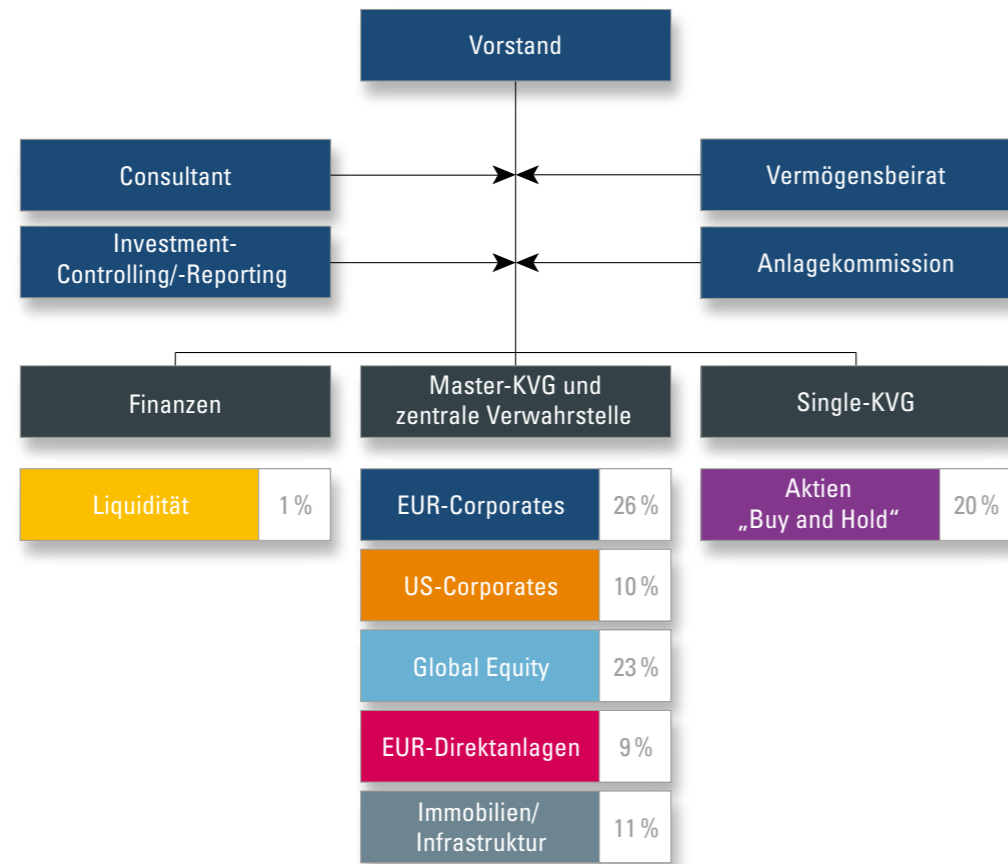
Vorstand

Consultant

Vermögensbeirat

Investment-Controlling/-Reporting

Anlagekommission

Finanzen

Master-KVG und zentrale Verwahrstelle

Single-KVG

| Liquidität | 1 % |
|---|---|

| EUR-Corporates | 26 % |
|---|---|
| US-Corporates | 10 % |
| Global Equity | 23 % |
| EUR-Direktanlagen | 9 % |
| Immobilien/ Infrastruktur | 11 % |

| Aktien „Buy and Hold“ | 20 % |
|---|---|